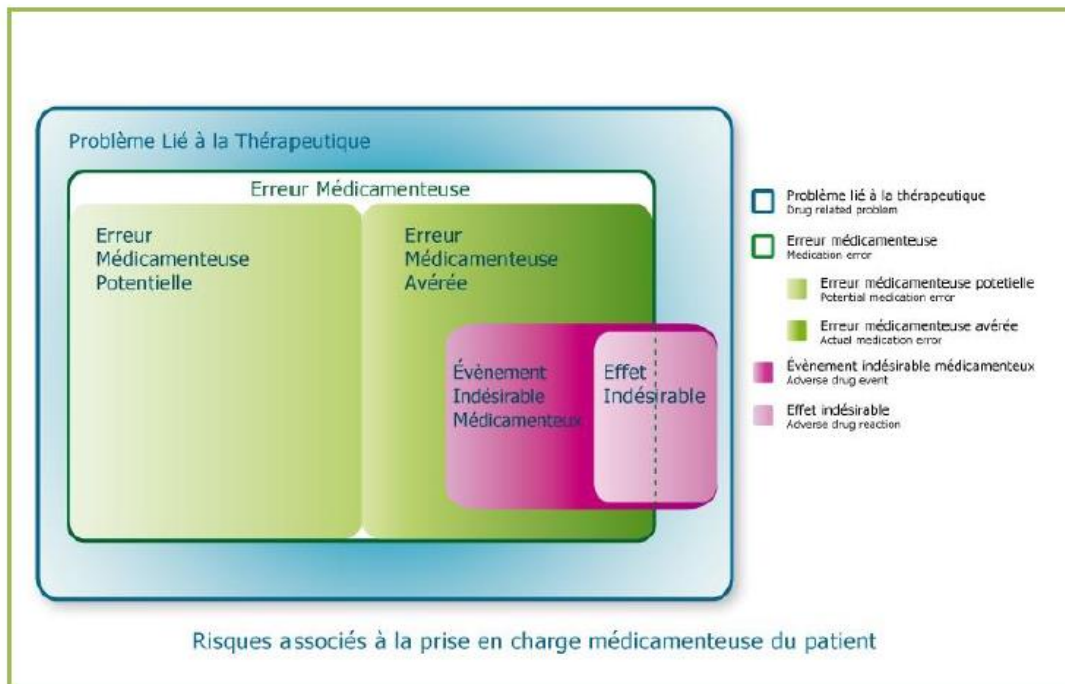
Problème Lié à la Thérapeutique

Erreur Médicamenteuse

Erreur Médicamenteuse Potentielle

Erreur Médicamenteuse Avérée

Évènement Indésirable Médicamenteux

Effet Indésirable

Problème lié à la thérapeutique
Drug related problem

Erreur médicamenteuse
Medication error

Erreur médicamenteuse potetielle
Potential medication error

Erreur médicamenteuse avérée
Actual medication error

Évènement indésirable médicamenteux
Adverse drug event

Effet indésirable
Adverse drug reaction

Risques associés à la prise en charge médicamenteuse du patient